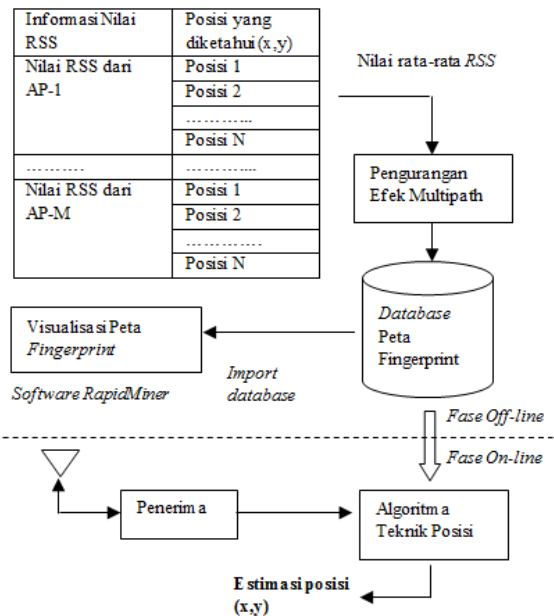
| Informasi Nilai RSS | Posisi yang diketahui (x,y) |
|---|---|
| Nilai RSS dari AP-1 | Posisi 1 |
| | Posisi 2 |
| | ………… |
| | Posisi N |
| ………… | ………… |
| Nilai RSS dari AP-M | Posisi 1 |
| | Posisi 2 |
| | ………… |
| | Posisi N |

Nilai rata-rata *RSS*

Pengurangan Efek Multipath

*Database* Peta Fingerprint

Visualisasi Peta *Fingerprint*

*Software RapidMiner*

*Import database*

*Fase Off-line*

*Fase On-line*

Penerima

Algoritma Teknik Posisi

**Estimasi posisi (x,y)**